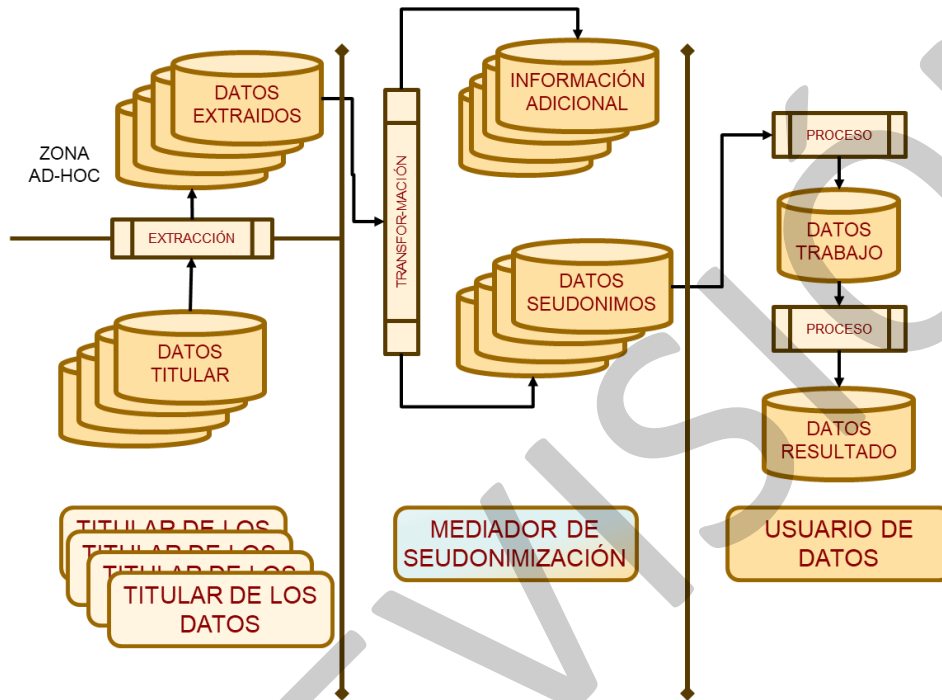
DATOS EXTRAIDOS

ZONA AD-HOC

EXTRACCIÓN

DATOS TITULAR

TRANSFOR-MACIÓN

INFORMACIÓN ADICIONAL

DATOS SEUDONIMOS

PROCESO

DATOS TRABAJO

PROCESO

DATOS RESULTADO

TITULAR DE LOS
TITULAR DE LOS
TITULAR DE LOS
TITULAR DE LOS DATOS

MEDIADOR DE SEUDONIMIZACIÓN

USUARIO DE DATOS

REVISIÓN